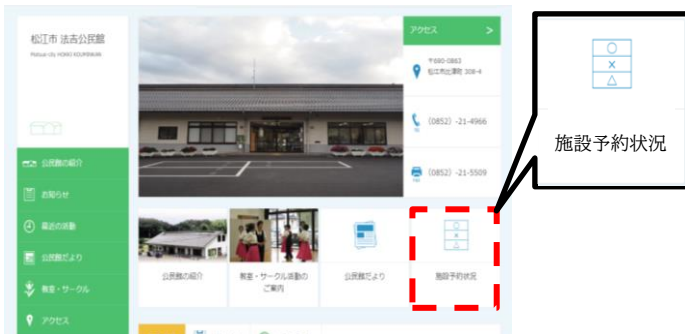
松江市 法吉公民館
Matsue city HOKKI KOUMINKAN

公民館の紹介
お知らせ
最近の活動
公民館だより
教室・サークル
アクセス

アクセス >
〒690-0863
松江市比津町 308-4
(0852) -21-4966
(0852) -21-5509

公民館の紹介
教室・サークル活動のご案内
公民館だより
施設予約状況

○
×
△
施設予約状況